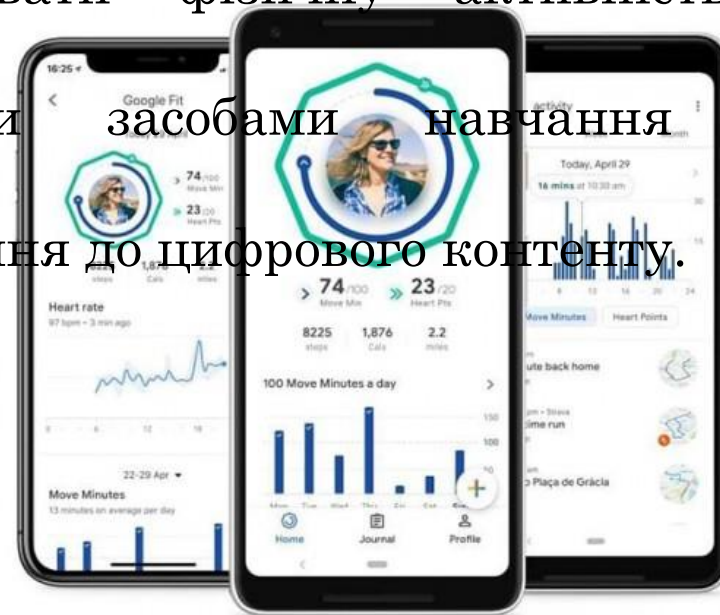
вати фізичну активність

и засобами навчання

ння до цифрового контенту.

16:25

Google Fit

74/100 Move Min

23/20 Heart Pts

steps 1,876 Cals miles

Heart rate

97 bpm • 3 min ago

22-29 Apr

Move Minutes

13 minutes on average per day

74/100 Move Min

23/20 Heart Pts

8225 steps

1,876 Cals

2.2 miles

100 Move Minutes a day

150

100

Mon Tue Wed Thu Fri Sat Sun

Home

Journal

Profile

activity

Today, April 29

16 mins at 10:30 am

Move Minutes

Heart Points

ute back home

time run

Plaça de Gràcia